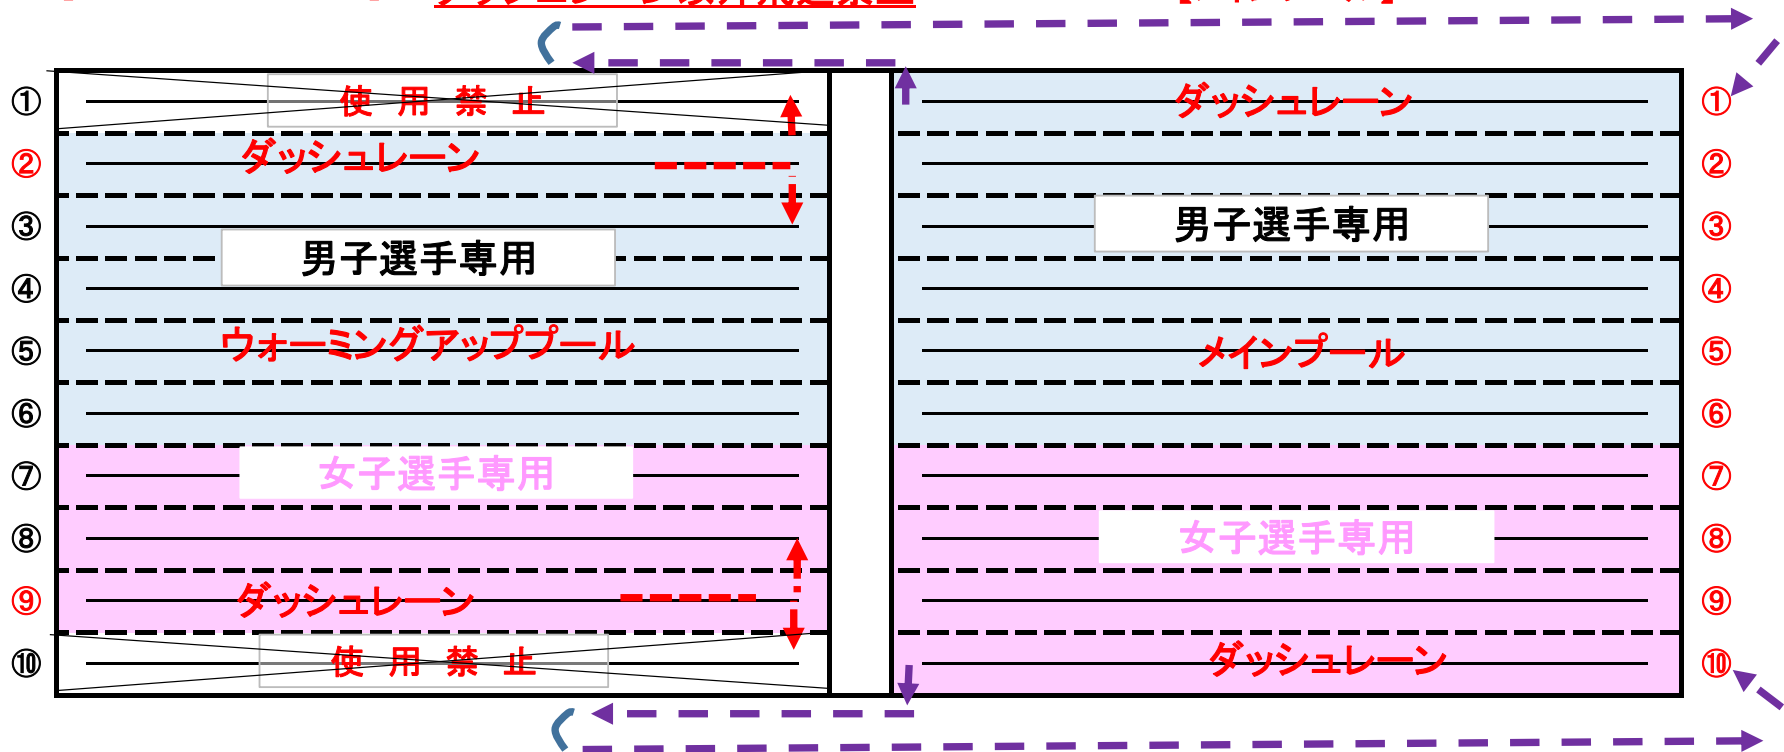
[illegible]

①
使 用 禁 止
② ダッシュレーン
③
男子選手専用
④
⑤ ウォーミングアッププール
⑥
⑦ 女子選手専用
⑧
⑨ ダッシュレーン
⑩ 使 用 禁 止

ダッシュレーン ①
②
男子選手専用 ③
④
メインプール ⑤
⑥
⑦
女子選手専用 ⑧
⑨
ダッシュレーン ⑩